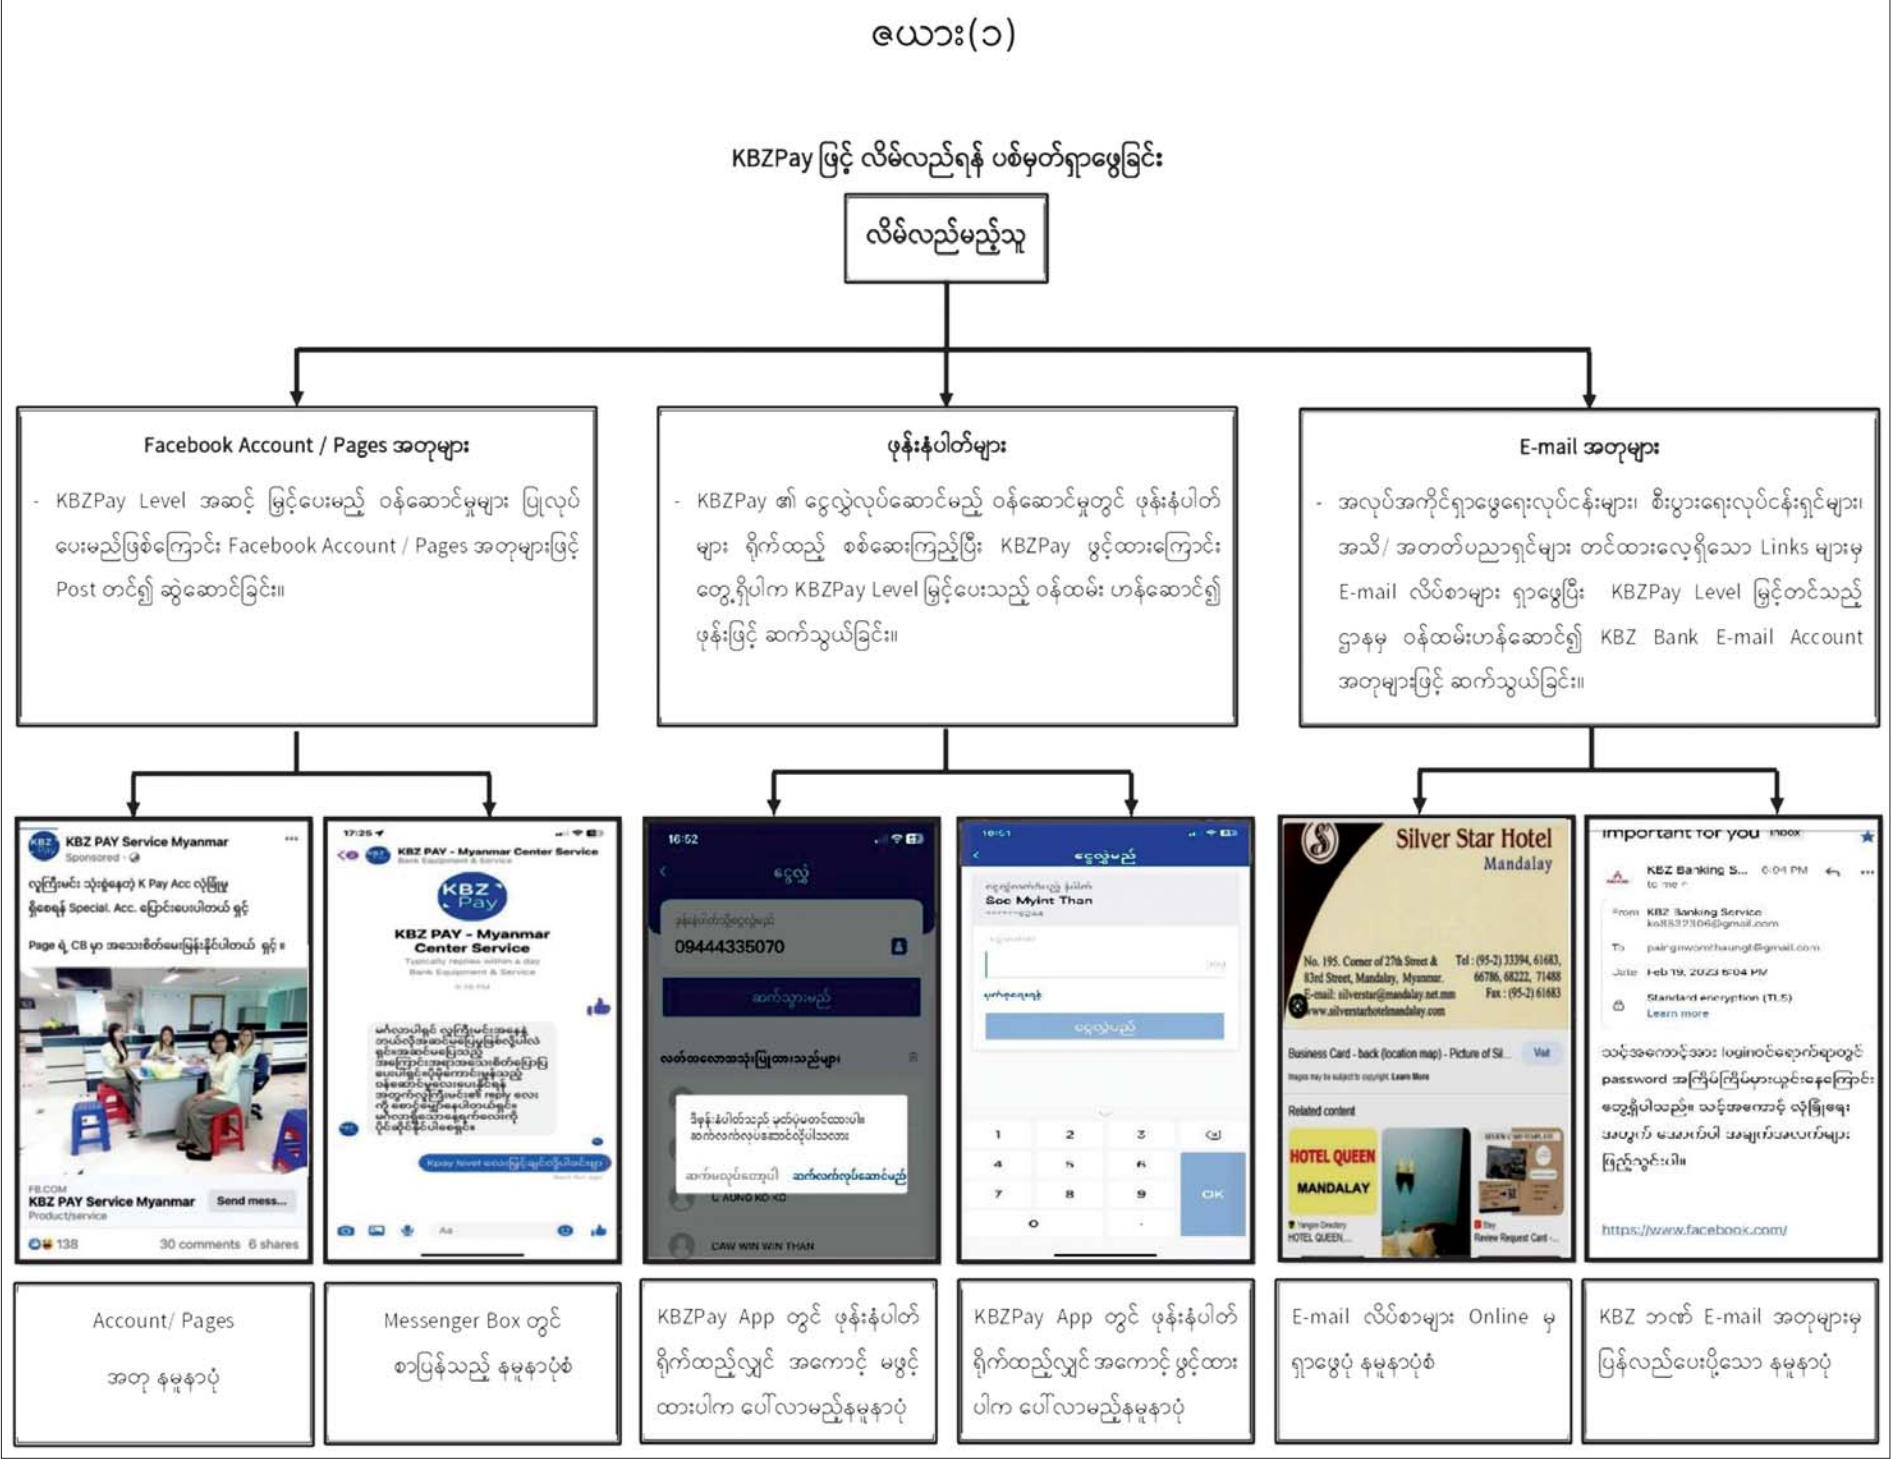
ဇယား(၁)

KBZPay ဖြင့် လိမ်လည်ရန် ပစ်မှတ်ရှာဖွေခြင်း

လိမ်လည်မည့်သူ

Facebook Account / Pages အတုများ

- KBZPay Level အဆင့် မြှင့်ပေးမည့် ဝန်ဆောင်မှုများ ပြုလုပ်ပေးမည်ဖြစ်ကြောင်း Facebook Account / Pages အတုများဖြင့် Post တင်၍ ဆွဲဆောင်ခြင်း။

ဖုန်းနံပါတ်များ

- KBZPay ၏ ငွေလွှဲလုပ်ဆောင်မည့် ဝန်ဆောင်မှုတွင် ဖုန်းနံပါတ်များ ရိုက်ထည့် စစ်ဆေးကြည့်ပြီး KBZPay ဖွင့်ထားကြောင်း တွေ့ရှိပါက KBZPay Level မြှင့်ပေးသည့် ဝန်ထမ်း ဟန်ဆောင်၍ ဖုန်းဖြင့် ဆက်သွယ်ခြင်း။

E-mail အတုများ

- အလုပ်အကိုင်ရှာဖွေရေးလုပ်ငန်းများ၊ စီးပွားရေးလုပ်ငန်းရှင်များ၊ အသိ/ အတတ်ပညာရှင်များ တင်ထားလေ့ရှိသော Links များမှ E-mail လိပ်စာများ ရှာဖွေပြီး KBZPay Level မြှင့်တင်သည့် ဌာနမှ ဝန်ထမ်းဟန်ဆောင်၍ KBZ Bank E-mail Account အတုများဖြင့် ဆက်သွယ်ခြင်း။

KBZ PAY Service Myanmar
Sponsored
လူကြီးမင်း သုံးစွဲနေတဲ့ K Pay Acc လုံခြုံမှု ရှိစေရန် Special. Acc. ပြောင်းပေးပါတယ် ရှင့်
Page ရဲ့ CB မှာ အသေးစိတ်မေးမြန်းနိုင်ပါတယ် ရှင့်။
FB.COM
KBZ PAY Service Myanmar
Product/service
Send mess...
138 30 comments 6 shares

17:25
KBZ PAY - Myanmar Center Service
Bank Equipment & Service
KBZ Pay
KBZ PAY - Myanmar Center Service
Typically replies within a day
Bank Equipment & Service
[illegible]
Kpay level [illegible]
Aa

16:52
ငွေလွှဲ
09444335070
ဆက်သွားမည်
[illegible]
ဆက်မလုပ်တော့ပါ ဆက်လက်လုပ်ဆောင်မည်
U AUNG KO KO
CAW WIN WIN THAN

16:51
ငွေလွှဲမည်
Soe Myint Than
ငွေလွှဲမည်
1 2 3
4 5 6
7 8 9
0 .
OK

Silver Star Hotel
Mandalay
No. 195, Corner of 27th Street & 83rd Street, Mandalay, Myanmar.
Tel : (95-2) 33394, 61683, 66786, 68222, 71488
Fax : (95-2) 61683
E-mail: silverstar@mandalay.net.mm
www.silverstarhotelmandalay.com
Business Card - back (location map) - Picture of Sil...
Visit
Related content
HOTEL QUEEN
MANDALAY

Important for you Inbox
KBZ Banking S... 6:04 PM
to me
From KBZ Banking Service
To
Date Feb 19, 2023 6:04 PM
Standard encryption (TLS)
Learn more
သင့်အကောင့်အား loginဝင်ရောက်ရာတွင် password အကြိမ်ကြိမ်မှားယွင်းနေကြောင်း တွေ့ရှိပါသည်။ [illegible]
https://www.facebook.com/

Account/ Pages အတု နမူနာပုံ

Messenger Box တွင် စာပြန်သည့် နမူနာပုံစံ

KBZPay App တွင် ဖုန်းနံပါတ် ရိုက်ထည့်လျှင် အကောင့် မဖွင့်ထားပါက ပေါ်လာမည့်နမူနာပုံ

KBZPay App တွင် ဖုန်းနံပါတ် ရိုက်ထည့်လျှင် အကောင့် ဖွင့်ထားပါက ပေါ်လာမည့်နမူနာပုံ

E-mail လိပ်စာများ Online မှ ရှာဖွေပုံ နမူနာပုံစံ

KBZ ဘဏ် E-mail အတုများမှ ပြန်လည်ပေးပို့သော နမူနာပုံ